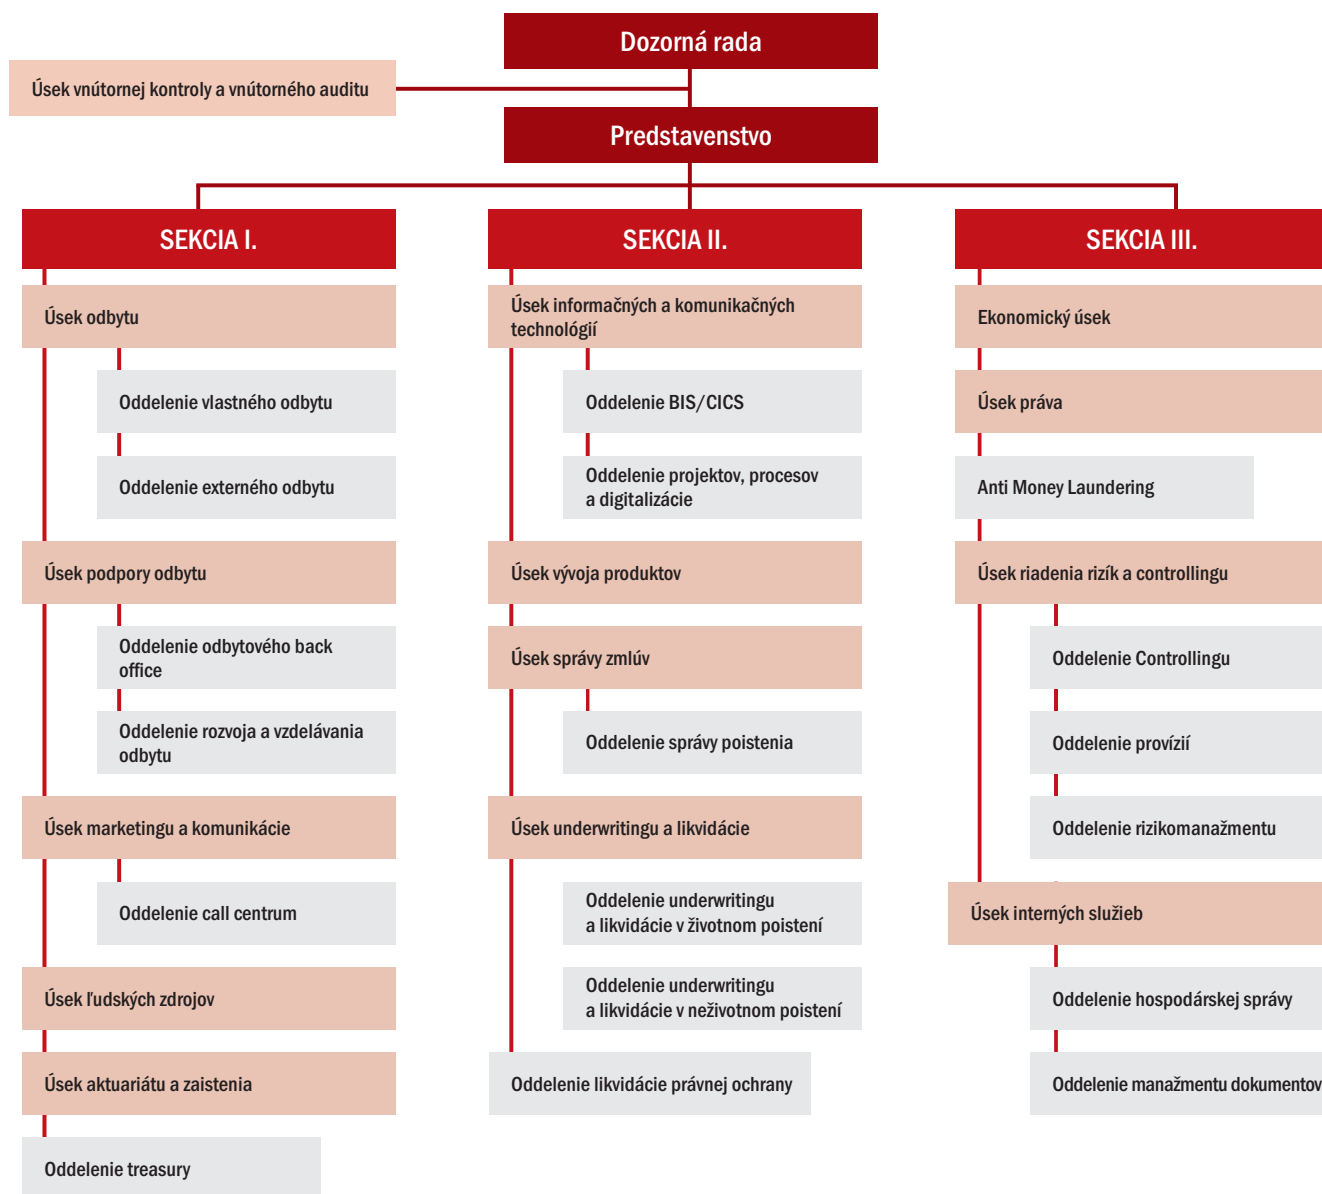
Dozorná rada

Úsek vnútornej kontroly a vnútorného auditu

Predstavenstvo

SEKCIA I.

Úsek odbytu

Oddelenie vlastného odbytu

Oddelenie externého odbytu

Úsek podpory odbytu

Oddelenie odbytového back office

Oddelenie rozvoja a vzdelávania odbytu

Úsek marketingu a komunikácie

Oddelenie call centrum

Úsek ľudských zdrojov

Úsek aktuariátu a zaistenia

Oddelenie treasury

SEKCIA II.

Úsek informačných a komunikačných technológií

Oddelenie BIS/CICS

Oddelenie projektov, procesov a digitalizácie

Úsek vývoja produktov

Úsek správy zmlúv

Oddelenie správy poistenia

Úsek underwritingu a likvidácie

Oddelenie underwritingu a likvidácie v životnom poistení

Oddelenie underwritingu a likvidácie v neživotnom poistení

Oddelenie likvidácie právnej ochrany

SEKCIA III.

Ekonomický úsek

Úsek práva

Anti Money Laundering

Úsek riadenia rizík a controllingu

Oddelenie Controllingu

Oddelenie provízií

Oddelenie rizikomanažmentu

Úsek interných služieb

Oddelenie hospodárskej správy

Oddelenie manažmentu dokumentov